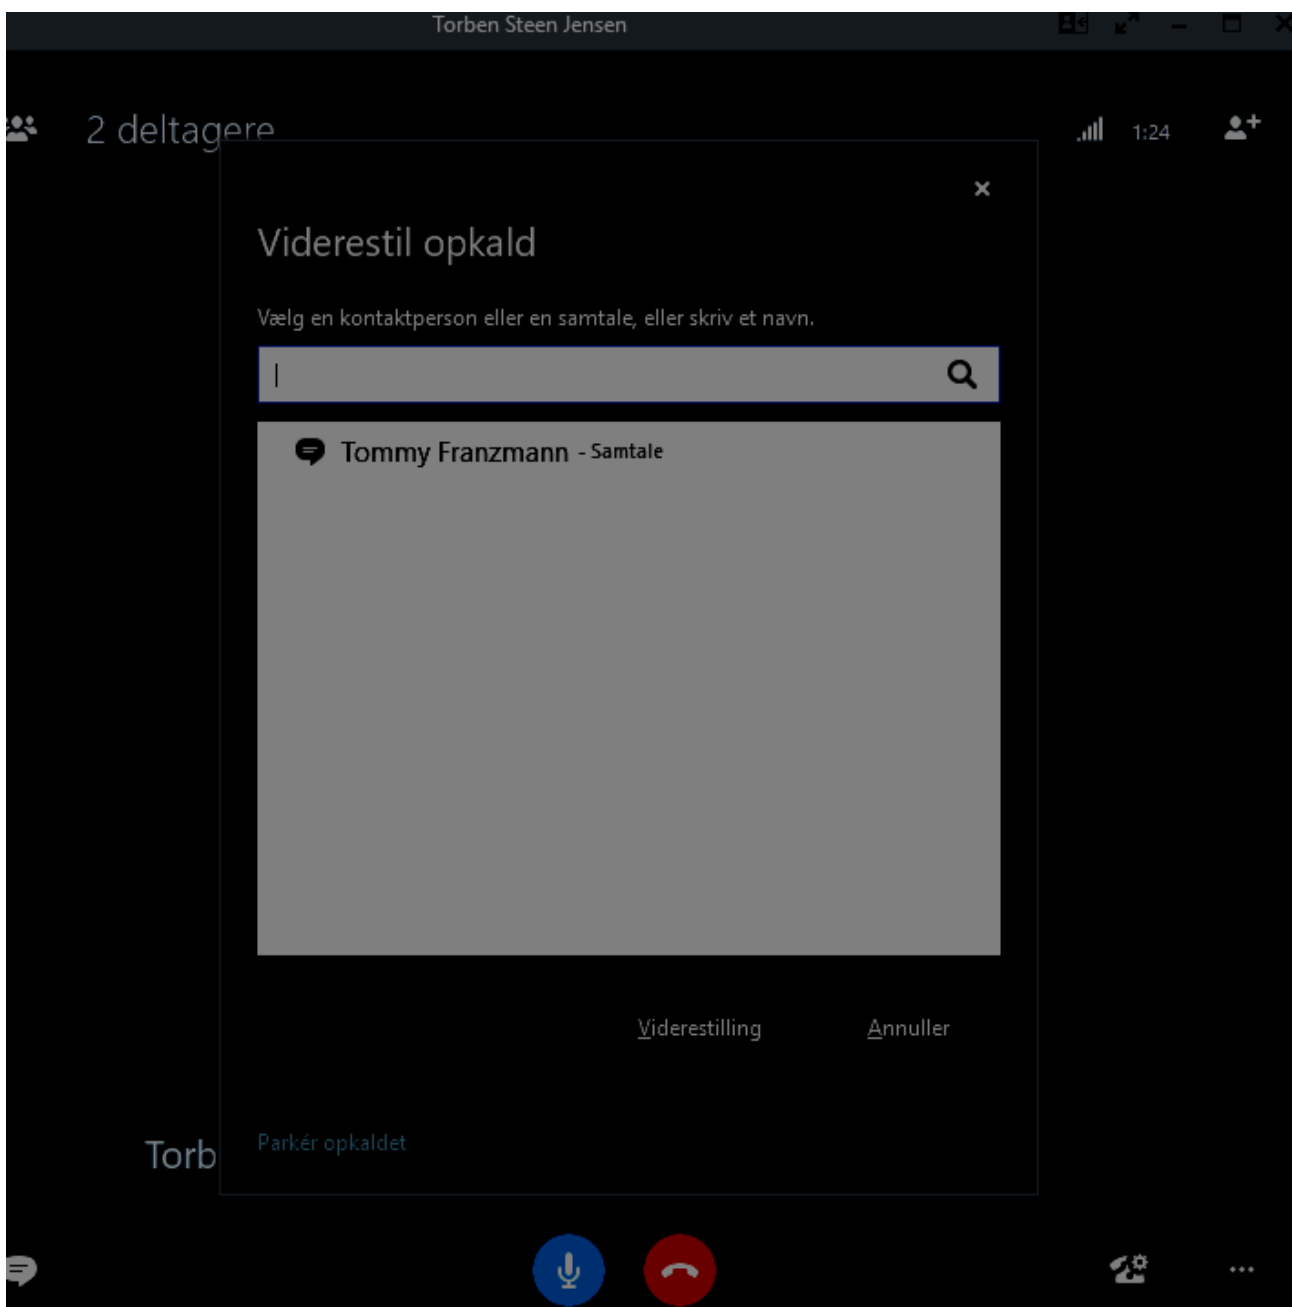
Torben Steen Jensen

2 deltagere

1:24

×

Viderestil opkald

Vælg en kontaktperson eller en samtale, eller skriv et navn.

Tommy Franzmann - Samtale

Viderestilling

Annuller

Torb

Parkér opkaldet

...